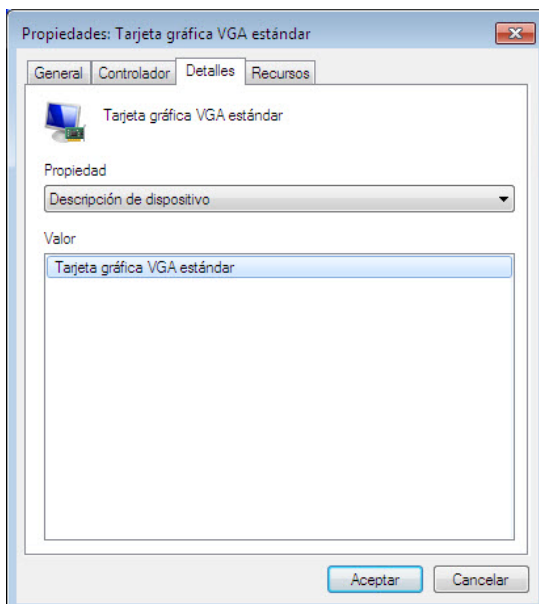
Propiedades: Tarjeta gráfica VGA estándar

General
Controlador
Detalles
Recursos

Tarjeta gráfica VGA estándar

Propiedad

Descripción de dispositivo

Valor

Tarjeta gráfica VGA estándar

Aceptar
Cancelar